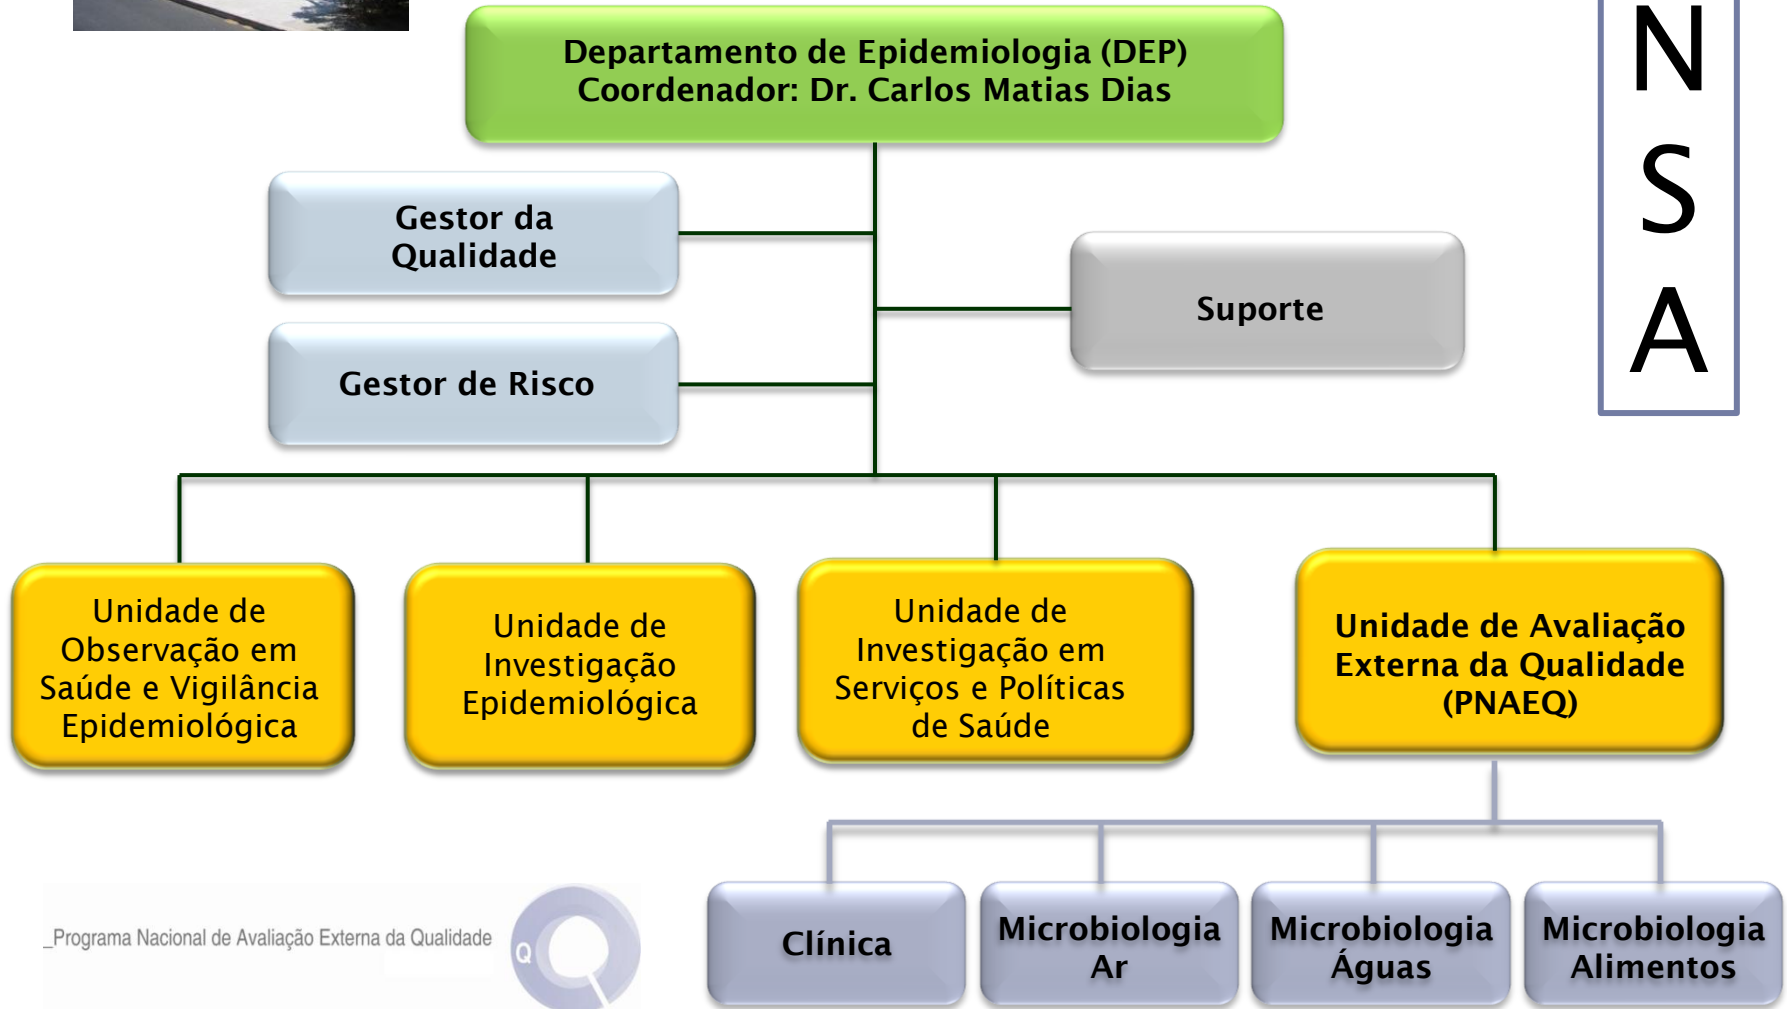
Departamento de Epidemiologia (DEP)
Coordenador: Dr. Carlos Matias Dias

N
S
A

Gestor da Qualidade

Gestor de Risco

Suporte

Unidade de Observação em Saúde e Vigilância Epidemiológica

Unidade de Investigação Epidemiológica

Unidade de Investigação em Serviços e Políticas de Saúde

Unidade de Avaliação Externa da Qualidade (PNAEQ)

_Programa Nacional de Avaliação Externa da Qualidade

Q

Clínica

Microbiologia Ar

Microbiologia Águas

Microbiologia Alimentos